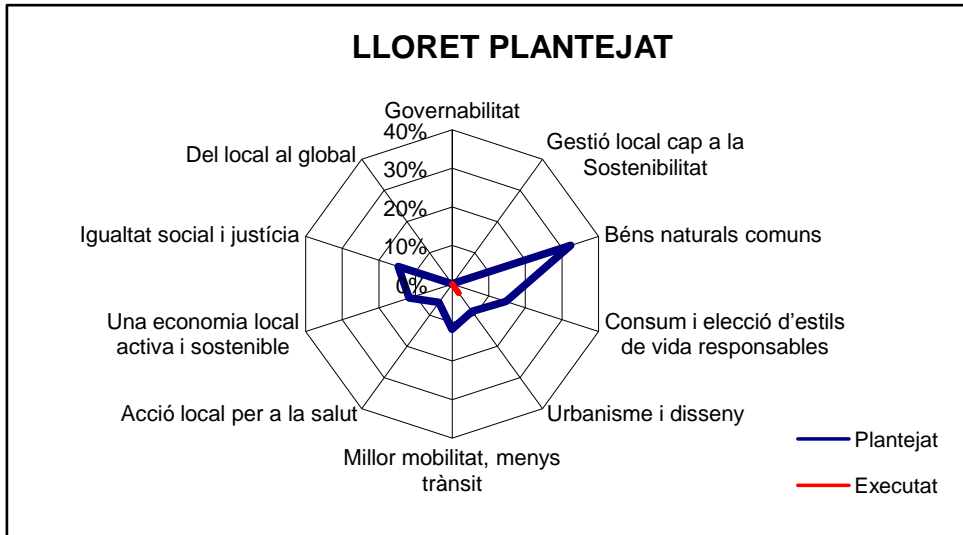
LLORET PLANTEJAT

Governabilitat
40%
30%
20%
10%
0%

Gestió local cap a la Sostenibilitat

Béns naturals comuns

Consum i elecció d'estils de vida responsables

Urbanisme i disseny

Millor mobilitat, menys trànsit

Acció local per a la salut

Una economia local activa i sostenible

Igualtat social i justícia

Del local al global

Plantejat
Executat